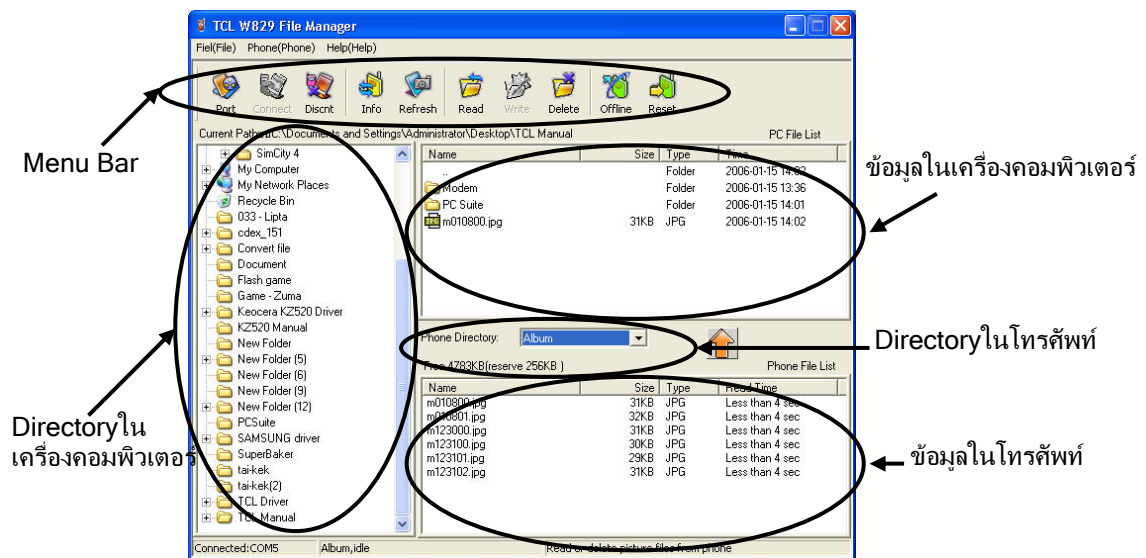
TCL W829 File Manager

Fiel(File) Phone(Phone) Help(Help)

Port Connect Discnt Info Refresh Read Write Delete Offline Reset

Current Path: C:\Documents and Settings\Administrator\Desktop\TCL Manual

PC File List

Menu Bar

SimCity 4
My Computer
My Network Places
Recycle Bin
033 - Lipta
cdex_151
Convert file
Document
Flash game
Game - Zuma
Keocera KZ520 Driver
KZ520 Manual
New Folder
New Folder (5)
New Folder (6)
New Folder (9)
New Folder (12)
PCSuite
SAMSUNG driver
SuperBaker
tai-kek
tai-kek(2)
TCL Driver
TCL Manual

| Name | Size | Type | Time |
|---|---|---|---|
| .. | | Folder | 2006-01-15 14:02 |
| Modem | | Folder | 2006-01-15 13:36 |
| PC Suite | | Folder | 2006-01-15 14:01 |
| m010800.jpg | 31KB | JPG | 2006-01-15 14:02 |

ข้อมูลในเครื่องคอมพิวเตอร์

Phone Directory: Album

Directoryในโทรศัพท์

Free 4783KB(reserve 256KB )

Phone File List

| Name | Size | Type | Read Time |
|---|---|---|---|
| m010800.jpg | 31KB | JPG | Less than 4 sec |
| m010801.jpg | 32KB | JPG | Less than 4 sec |
| m123000.jpg | 31KB | JPG | Less than 4 sec |
| m123100.jpg | 30KB | JPG | Less than 4 sec |
| m123101.jpg | 29KB | JPG | Less than 4 sec |
| m123102.jpg | 31KB | JPG | Less than 4 sec |

Directoryใน เครื่องคอมพิวเตอร์

ข้อมูลในโทรศัพท์

Connected:COM5 Album,idle Read or delete picture files from phone